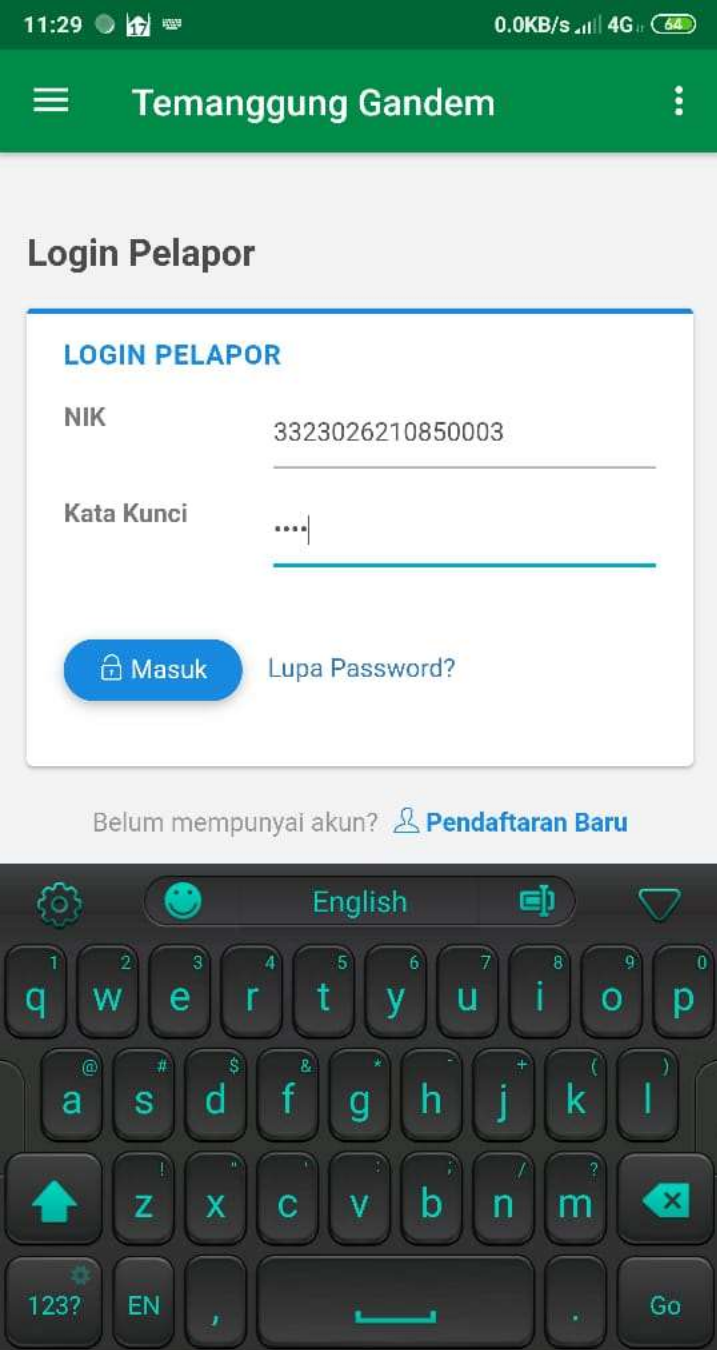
11:29 17 0.0KB/s 4G 64

Temanggung Gandem

Login Pelapor

LOGIN PELAPOR

NIK 3323026210850003

Kata Kunci ••••

Masuk Lupa Password?

Belum mempunyai akun? Pendaftaran Baru

English

1 q 2 w 3 e 4 r 5 t 6 y 7 u 8 i 9 o 0 p

@ a # s $ d & f * g - h + j ( k ) l

! z " x ' c : v ; b / n ? m

123? EN , . Go